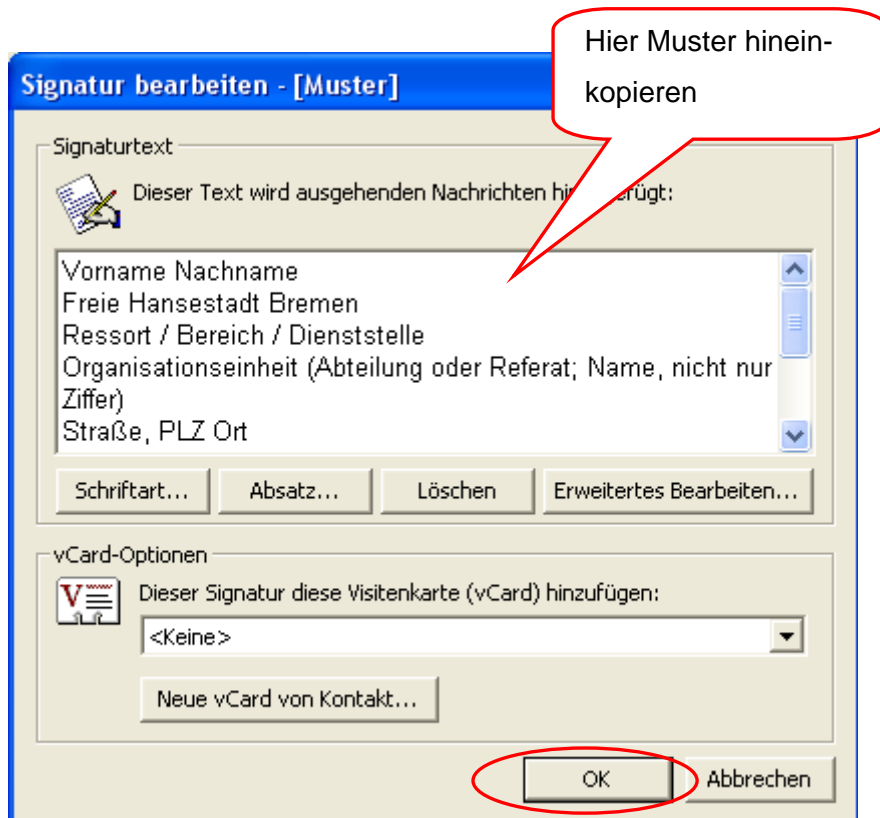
Signatur bearbeiten - [Muster]

Hier Muster hineinkopieren

Signaturtext

Dieser Text wird ausgehenden Nachrichten hi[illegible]efügt:

Vorname Nachname
Freie Hansestadt Bremen
Ressort / Bereich / Dienststelle
Organisationseinheit (Abteilung oder Referat; Name, nicht nur Ziffer)
Straße, PLZ Ort

Schriftart... Absatz... Löschen Erweitertes Bearbeiten...

vCard-Optionen

Dieser Signatur diese Visitenkarte (vCard) hinzufügen:

<Keine>

Neue vCard von Kontakt...

OK Abbrechen